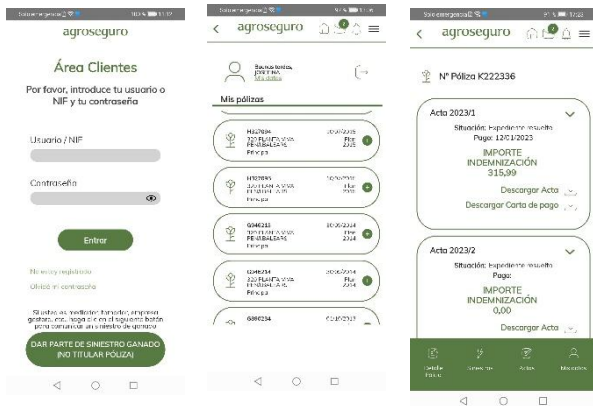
Solo emergencia

agroseguro

Área Clientes

Por favor, introduce tu usuario o NIF y tu contraseña

Usuario / NIF

Contraseña

Entrar

No estoy registrado

Olvidé mi contraseña

Si usted es mediador, tomador, empresa gestora, etc. haga clic en el siguiente botón para comunicar un siniestro de ganado

DAR PARTE DE SINIESTRO GANADO (NO TITULAR PÓLIZA)

Solo emergencia

agroseguro

Buenos tardes, JOSEFINA
Mis datos

Mis pólizas

H327004 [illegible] 2025
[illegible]
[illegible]

H328095 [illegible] 2025
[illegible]
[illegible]

G046233 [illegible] 2024
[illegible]
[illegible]

G046234 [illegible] 2024
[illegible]
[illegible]

G080234 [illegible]

Solo emergencia

agroseguro

Nº Póliza K222336

Acta 2023/1
Situación: Expediente resuelto
Pago: 12/01/2023
IMPORTE INDEMNIZACIÓN
315,99
Descargar Acta
Descargar Carta de pago

Acta 2023/2
Situación: Expediente resuelto
Pago:
IMPORTE INDEMNIZACIÓN
0,00
Descargar Acta

Detalle Póliza
Siniestros
Actas
Mis datos